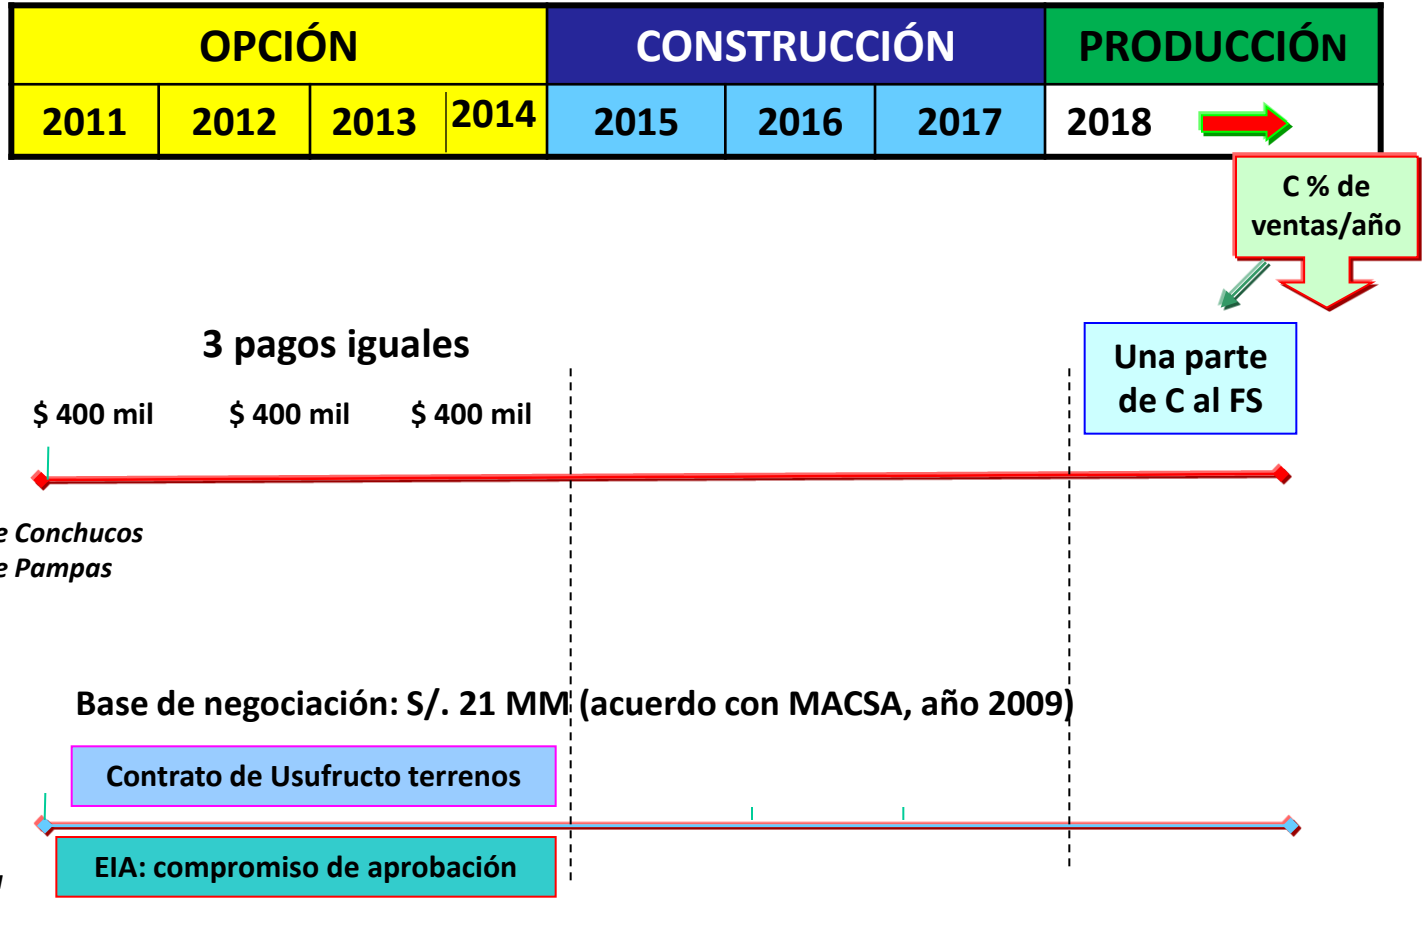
| OPCIÓN | | | | CONSTRUCCIÓN | | | PRODUCCIÓN |
|---|---|---|---|---|---|---|---|
| 2011 | 2012 | 2013 | 2014 | 2015 | 2016 | 2017 | 2018 |

C % de ventas/año

3 pagos iguales

Una parte de C al FS

\$ 400 mil

\$ 400 mil

\$ 400 mil

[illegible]e Conchucos
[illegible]e Pampas

Base de negociación: S/. 21 MM (acuerdo con MACSA, año 2009)

Contrato de Usufructo terrenos

EIA: compromiso de aprobación